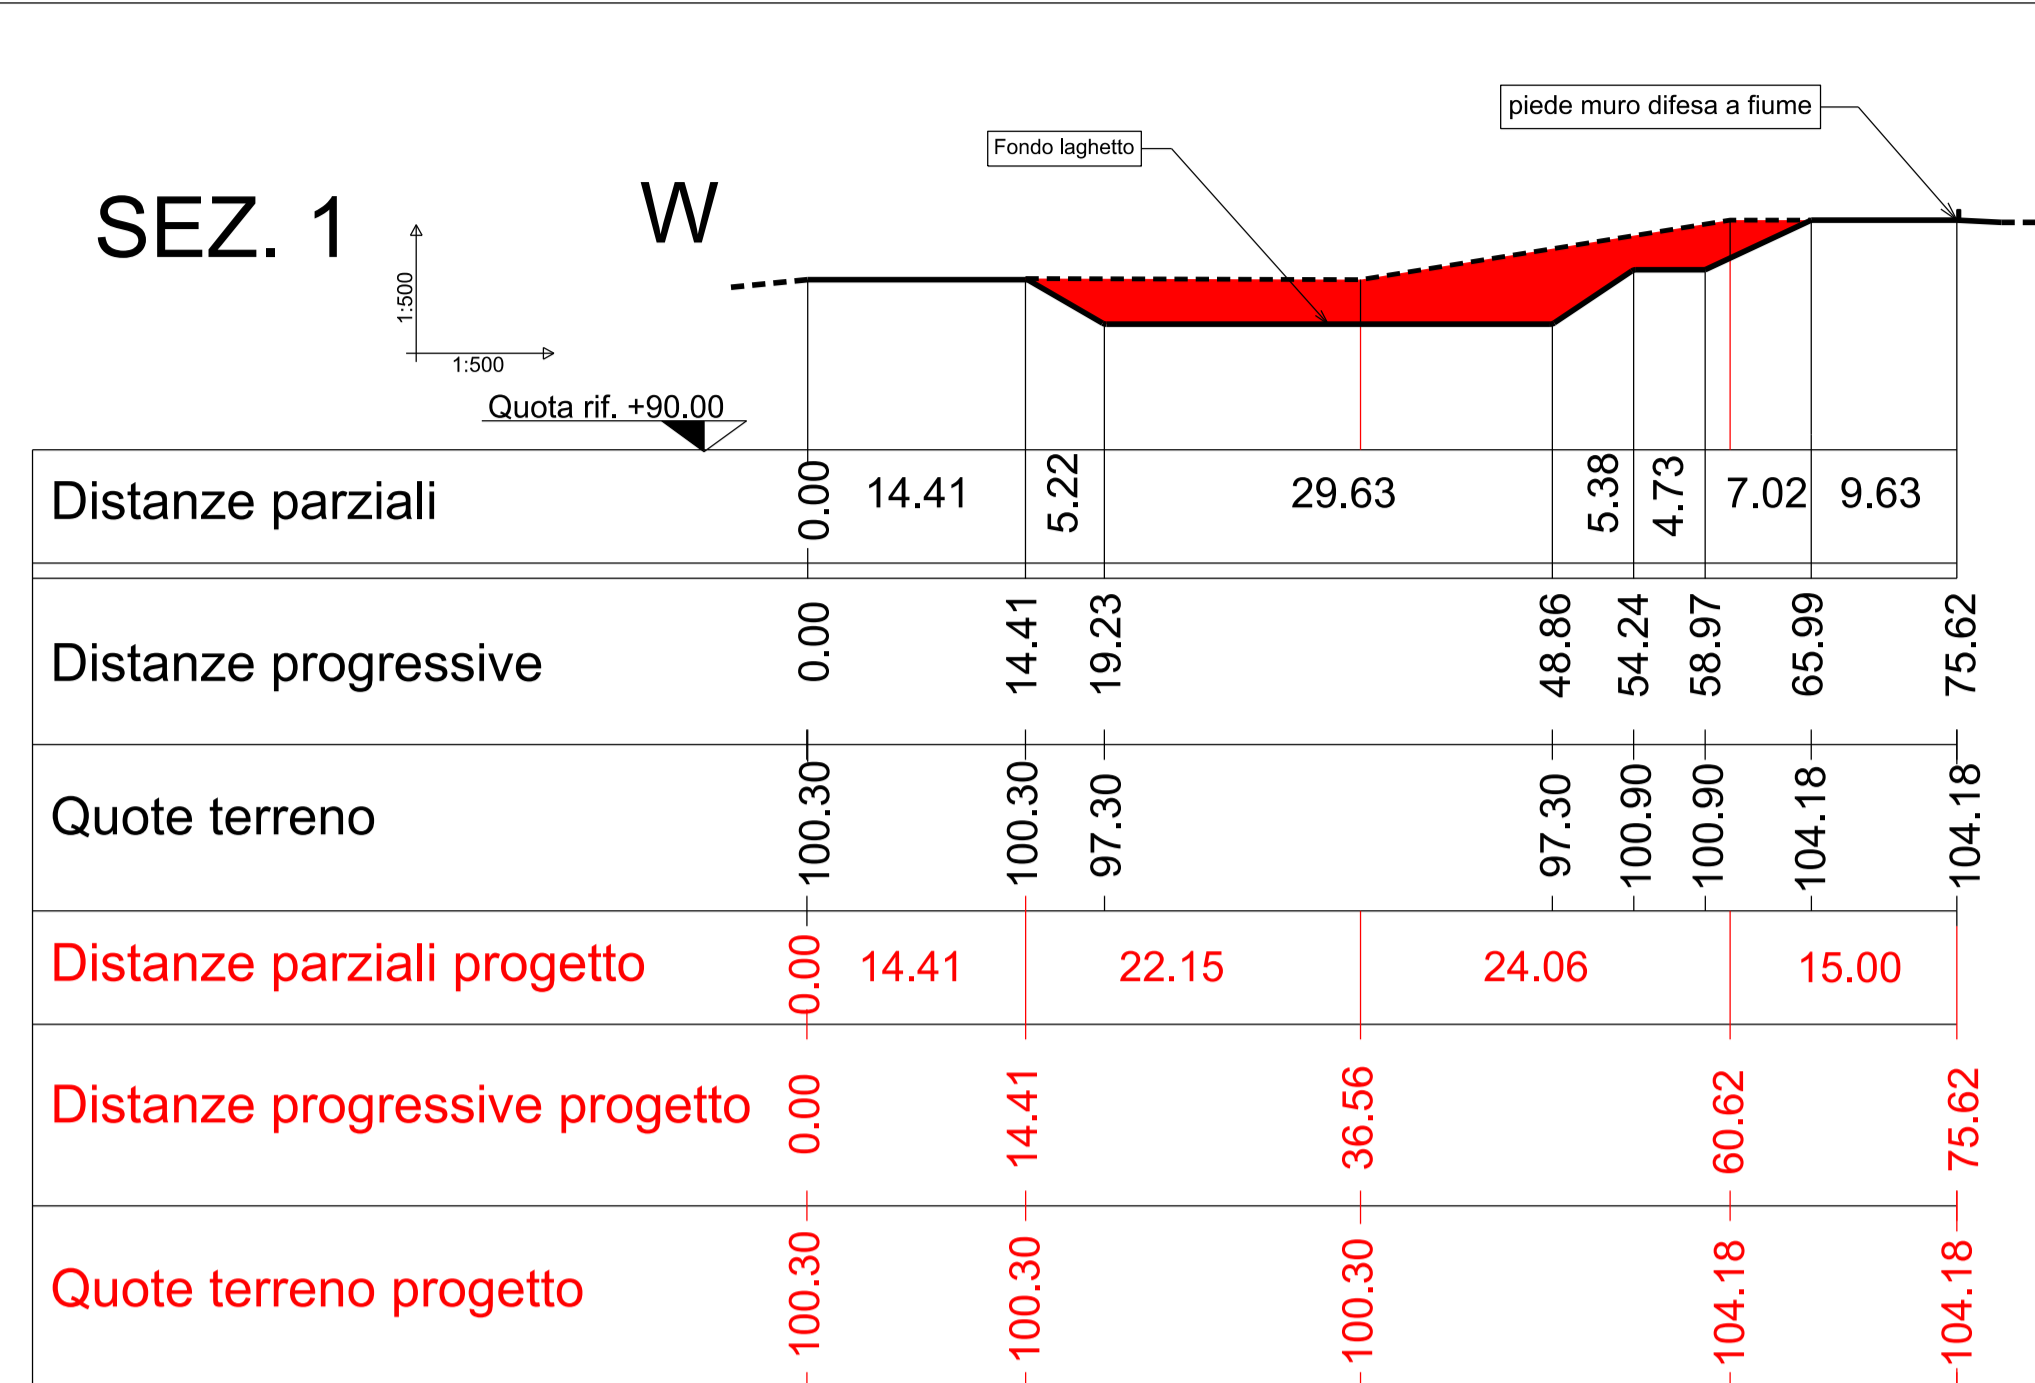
SEZ. 1

W

1:500

1:500

Quota rif. +90.00

Fondo laghetto

piede muro difesa a fiume

| Distanze parziali | 0.00 | 14.41 | 5.22 | 29.63 | 5.38 | 4.73 | 7.02 | 9.63 | |
|---|---|---|---|---|---|---|---|---|---|
| Distanze progressive | 0.00 | 14.41 | 19.23 | 48.86 | 54.24 | 58.97 | 65.99 | 75.62 | |
| Quote terreno | 100.30 | 100.30 | 97.30 | 97.30 | 100.90 | 100.90 | 104.18 | 104.18 | |

| Distanze parziali progetto | 0.00 | 14.41 | 22.15 | 24.06 | 15.00 | |
|---|---|---|---|---|---|---|
| Distanze progressive progetto | 0.00 | 14.41 | 36.56 | 60.62 | 75.62 | |
| Quote terreno progetto | 100.30 | 100.30 | 100.30 | 104.18 | 104.18 | |